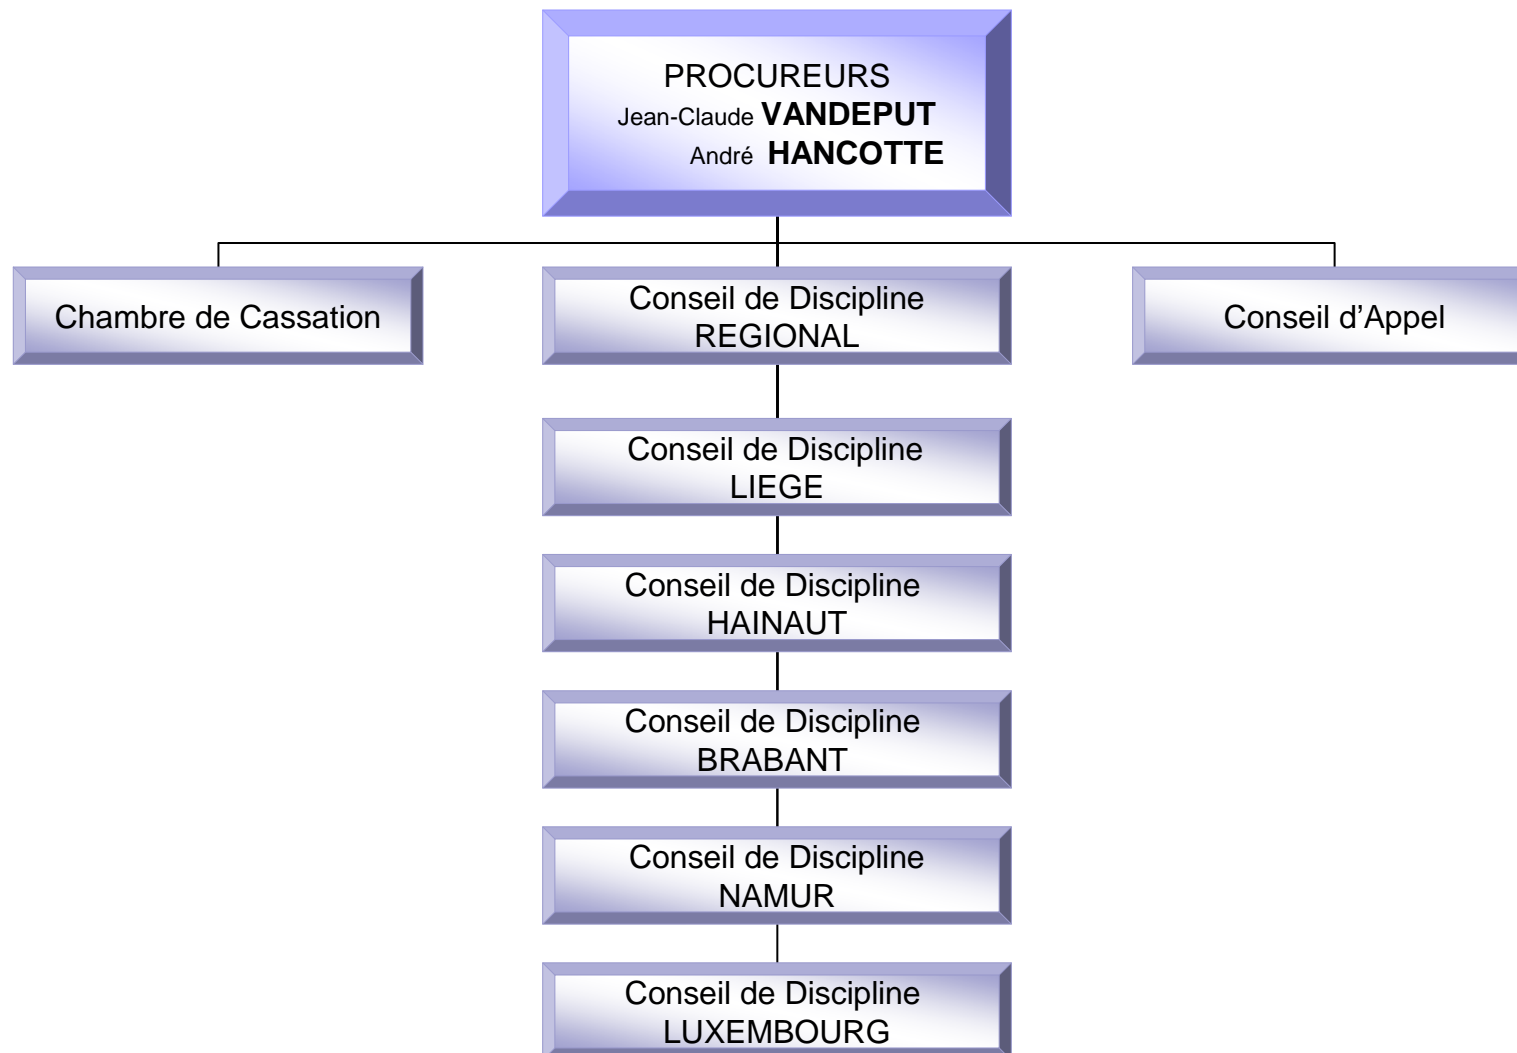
PROCUREURS
Jean-Claude **VANDEPUT**
André **HANCOTTE**

Chambre de Cassation

Conseil de Discipline
REGIONAL

Conseil d'Appel

Conseil de Discipline
LIEGE

Conseil de Discipline
HAINAUT

Conseil de Discipline
BRABANT

Conseil de Discipline
NAMUR

Conseil de Discipline
LUXEMBOURG